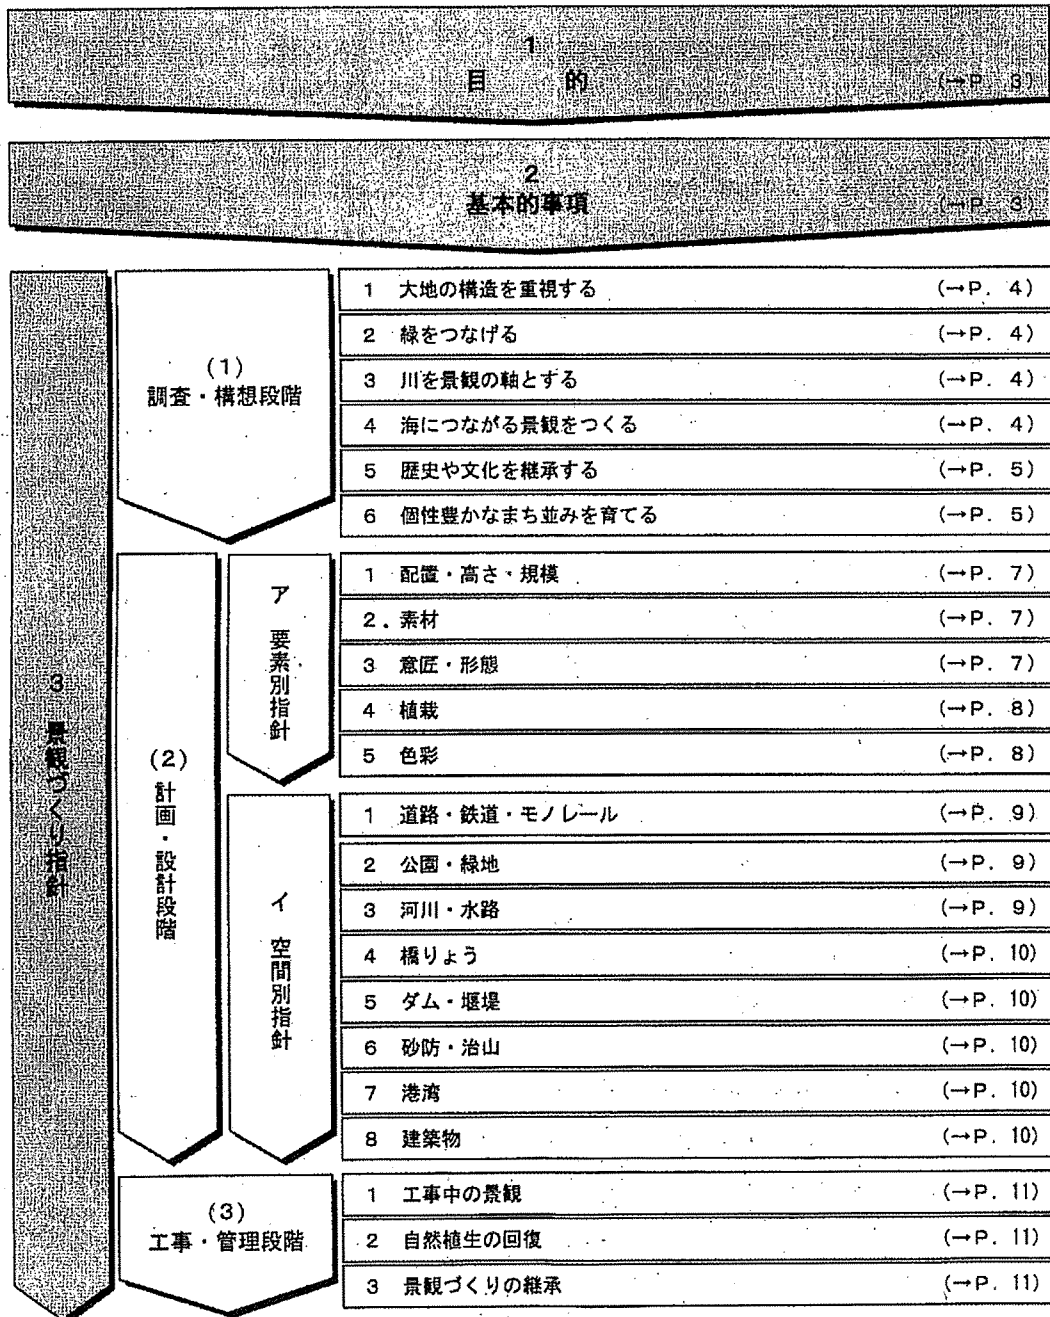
1
目　的　(→P. 3)

2
基本的事項　(→P. 3)

3
景観づくり指針

(1)
調査・構想段階

1 大地の構造を重視する (→P. 4)
2 緑をつなげる (→P. 4)
3 川を景観の軸とする (→P. 4)
4 海につながる景観をつくる (→P. 4)
5 歴史や文化を継承する (→P. 5)
6 個性豊かなまち並みを育てる (→P. 5)

(2)
計画・設計段階

ア 要素別指針

1 配置・高さ・規模 (→P. 7)
2. 素材 (→P. 7)
3 意匠・形態 (→P. 7)
4 植栽 (→P. 8)
5 色彩 (→P. 8)

イ 空間別指針

1 道路・鉄道・モノレール (→P. 9)
2 公園・緑地 (→P. 9)
3 河川・水路 (→P. 9)
4 橋りょう (→P. 10)
5 ダム・堰堤 (→P. 10)
6 砂防・治山 (→P. 10)
7 港湾 (→P. 10)
8 建築物 (→P. 10)

(3)
工事・管理段階

1 工事中の景観 (→P. 11)
2 自然植生の回復 (→P. 11)
3 景観づくりの継承 (→P. 11)